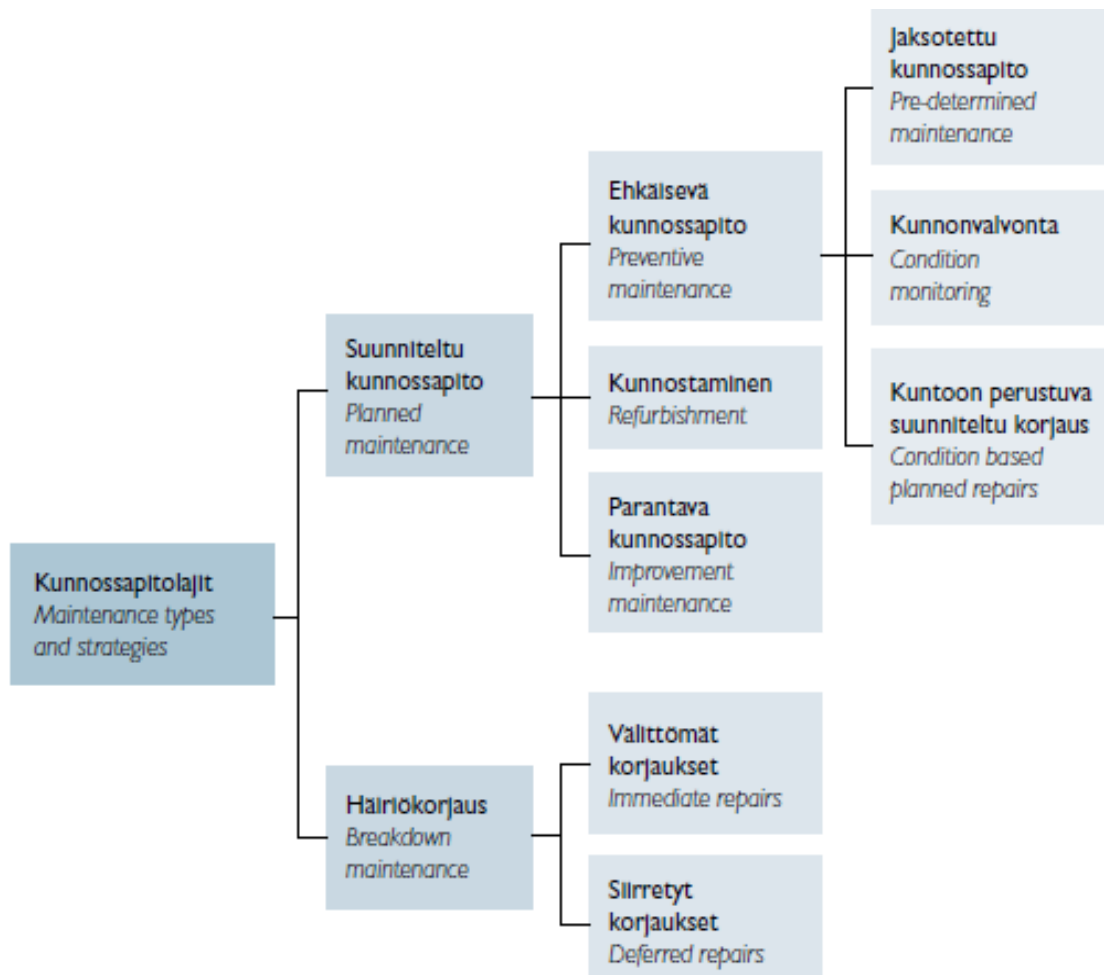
Kunnossapitolajit
Maintenance types and strategies

Suunniteltu kunnossapito
Planned maintenance

Ehkäisevä kunnossapito
Preventive maintenance

Jaksotettu kunnossapito
Pre-determined maintenance

Kunnonvalvonta
Condition monitoring

Kuntoon perustuva suunniteltu korjaus
Condition based planned repairs

Kunnostaminen
Refurbishment

Parantava kunnossapito
Improvement maintenance

Häiriökorjaus
Breakdown maintenance

Välittömät korjaukset
Immediate repairs

Siirretyt korjaukset
Deferred repairs